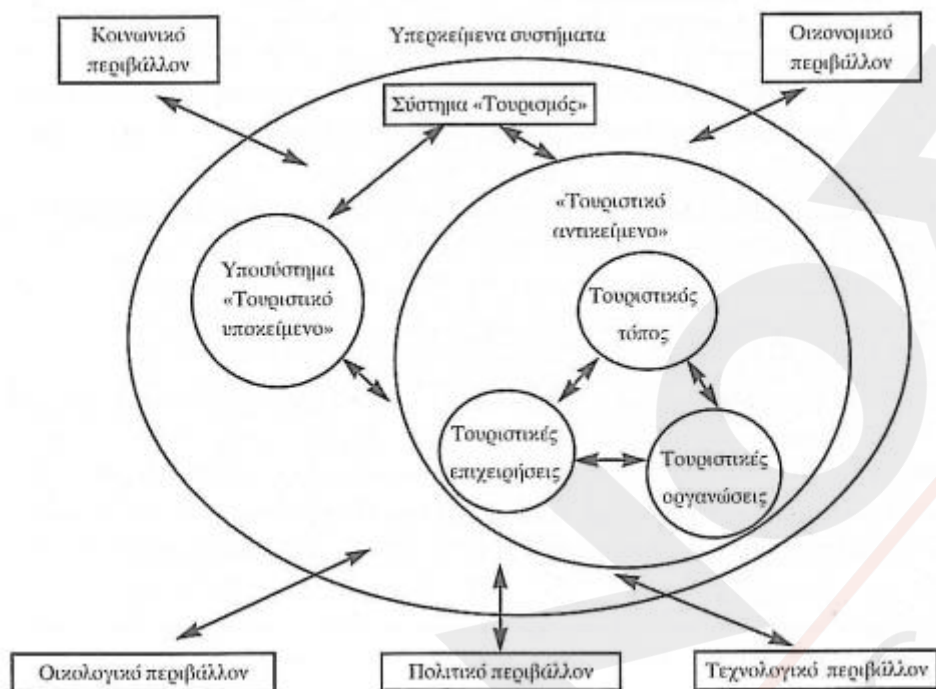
Κοινωνικό περιβάλλον

Υπερκείμενα συστήματα

Οικονομικό περιβάλλον

Σύστημα «Τουρισμός»

«Τουριστικό αντικείμενο»

Υποσύστημα «Τουριστικό υποκείμενο»

Τουριστικός τόπος

Τουριστικές επιχειρήσεις

Τουριστικές οργανώσεις

Οικολογικό περιβάλλον

Πολιτικό περιβάλλον

Τεχνολογικό περιβάλλον